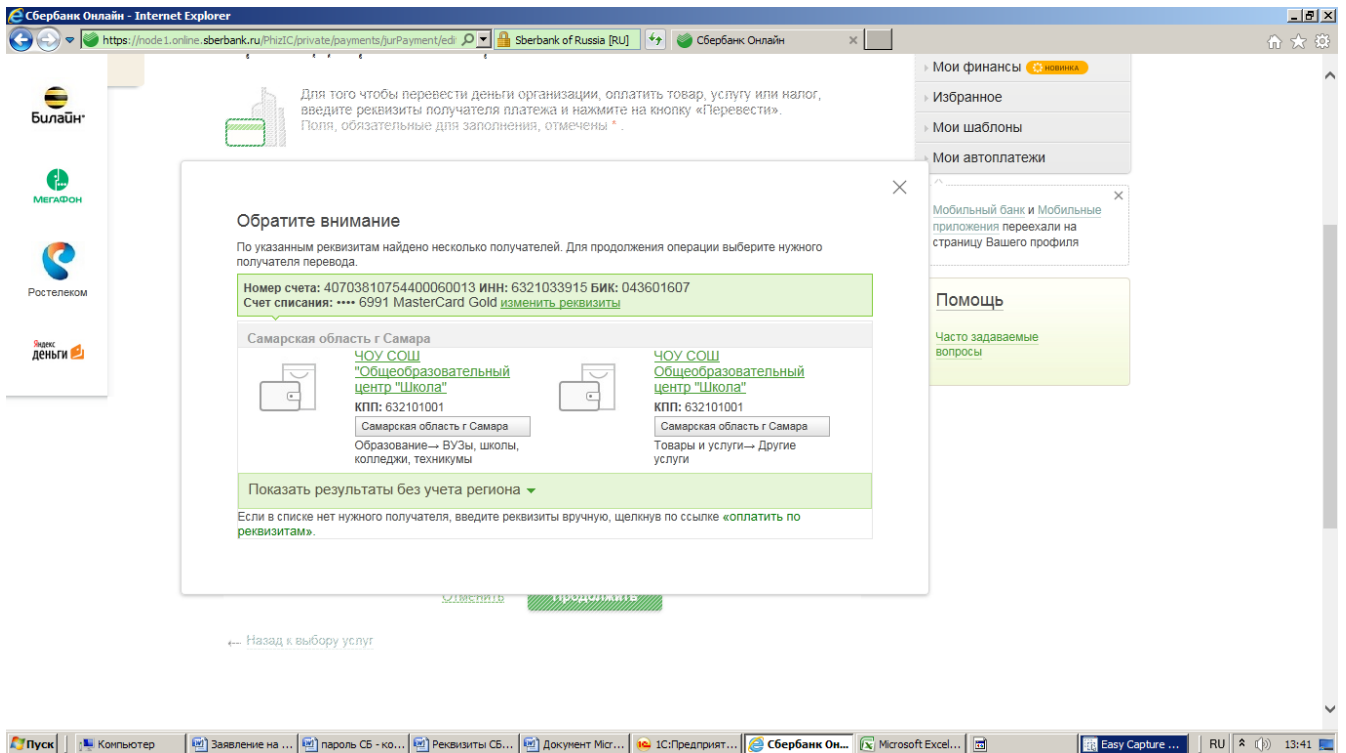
Сбербанк Онлайн - Internet Explorer

https://node1.online.sberbank.ru/PhizIC/private/payments/jurPayment/edi

Sberbank of Russia [RU]

Сбербанк Онлайн

Билайн

МегаФон

Ростелеком

Яндекс деньги

Для того чтобы перевести деньги организации, оплатить товар, услугу или налог, введите реквизиты получателя платежа и нажмите на кнопку «Перевести». Поля, обязательные для заполнения, отмечены * .

Мои финансы новинка

Избранное

Мои шаблоны

Мои автоплатежи

Мобильный банк и Мобильные приложения переехали на страницу Вашего профиля

Помощь

Часто задаваемые вопросы

Обратите внимание

По указанным реквизитам найдено несколько получателей. Для продолжения операции выберите нужного получателя перевода.

Номер счета: 40703810754400060013 ИНН: 6321033915 БИК: 043601607
Счет списания: •••• 6991 MasterCard Gold изменить реквизиты

Самарская область г Самара

ЧОУ СОШ "Общеобразовательный центр "Школа"
КПП: 632101001
Самарская область г Самара
Образование→ ВУЗы, школы, колледжи, техникумы

ЧОУ СОШ Общеобразовательный центр "Школа"
КПП: 632101001
Самарская область г Самара
Товары и услуги→ Другие услуги

Показать результаты без учета региона

Если в списке нет нужного получателя, введите реквизиты вручную, щелкнув по ссылке «оплатить по реквизитам».

Отменить

Продолжить

← Назад к выбору услуг

Пуск | Компьютер | Заявление на ... | пароль СБ - ко... | Реквизиты СБ... | Документ Micr... | 1С:Предприят... | Сбербанк Он... | Microsoft Excel... | Easy Capture ... | RU | 13:41